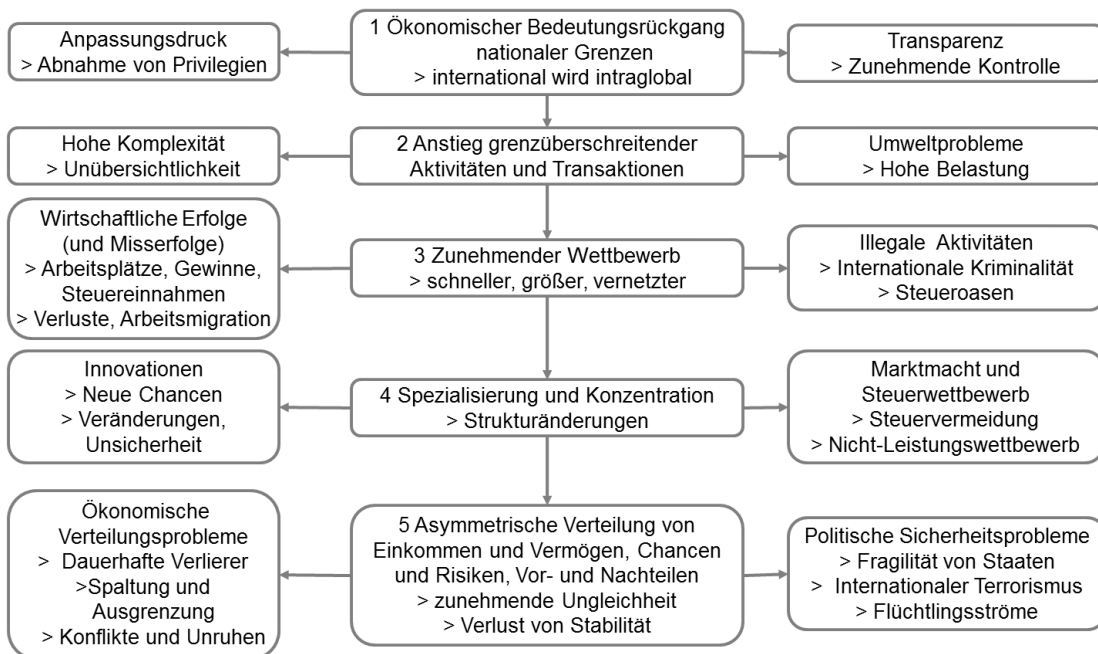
Anpassungsdruck
> Abnahme von Privilegien

1 Ökonomischer Bedeutungsrückgang nationaler Grenzen
> international wird intraglobal

Transparenz
> Zunehmende Kontrolle

Hohe Komplexität
> Unübersichtlichkeit

2 Anstieg grenzüberschreitender Aktivitäten und Transaktionen

Umweltprobleme
> Hohe Belastung

Wirtschaftliche Erfolge (und Misserfolge)
> Arbeitsplätze, Gewinne, Steuereinnahmen
> Verluste, Arbeitsmigration

3 Zunehmender Wettbewerb
> schneller, größer, vernetzter

Illegale Aktivitäten
> Internationale Kriminalität
> Steueroasen

Innovationen
> Neue Chancen
> Veränderungen, Unsicherheit

4 Spezialisierung und Konzentration
> Strukturänderungen

Marktmacht und Steuerwettbewerb
> Steuervermeidung
> Nicht-Leistungswettbewerb

Ökonomische Verteilungsprobleme
> Dauerhafte Verlierer
>Spaltung und Ausgrenzung
> Konflikte und Unruhen

5 Asymmetrische Verteilung von Einkommen und Vermögen, Chancen und Risiken, Vor- und Nachteilen
> zunehmende Ungleichheit
> Verlust von Stabilität

Politische Sicherheitsprobleme
> Fragilität von Staaten
> Internationaler Terrorismus
> Flüchtlingsströme